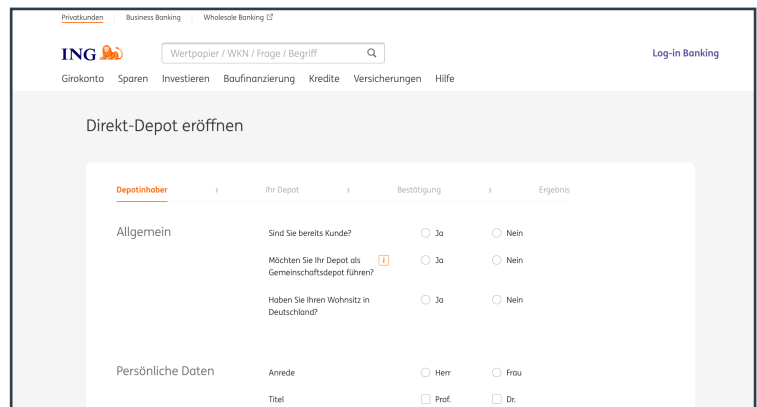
Privatkunden | Business Banking | Wholesale Banking

ING

Wertpapier / WKN / Frage / Begriff

Log-in Banking

Girokonto Sparen Investieren Baufinanzierung Kredite Versicherungen Hilfe

Direkt-Depot eröffnen

Depotinhaber › Ihr Depot › Bestätigung › Ergebnis

Allgemein

Sind Sie bereits Kunde? Ja Nein

Möchten Sie Ihr Depot als Gemeinschaftsdepot führen? i Ja Nein

Haben Sie Ihren Wohnsitz in Deutschland? Ja Nein

Persönliche Daten

Anrede Herr Frau

Titel Prof. Dr.